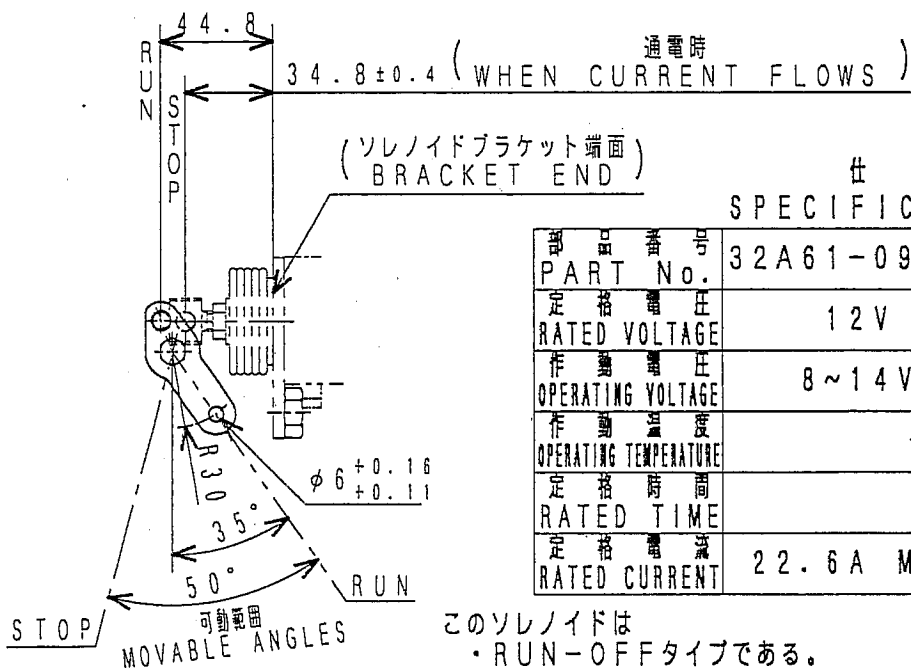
44.8

RUN

STOP

34.8±0.4 (通電時 WHEN CURRENT FLOWS)

(ソレノイドブラケット端面 BRACKET END)

仕
SPECIFIC

| 部品番号 PART No. | 32A61-09 |
|---|---|
| 定格電圧 RATED VOLTAGE | 12V |
| 作動電圧 OPERATING VOLTAGE | 8~14V |
| 作動温度 OPERATING TEMPERATURE | |
| 定格時間 RATED TIME | |
| 定格電流 RATED CURRENT | 22.6A M |

R30

$\phi 6^{+0.16}_{+0.11}$

35°

50°

RUN

STOP

可動範囲 MOVABLE ANGLES

このソレノイドは
・RUN-OFFタイプである。